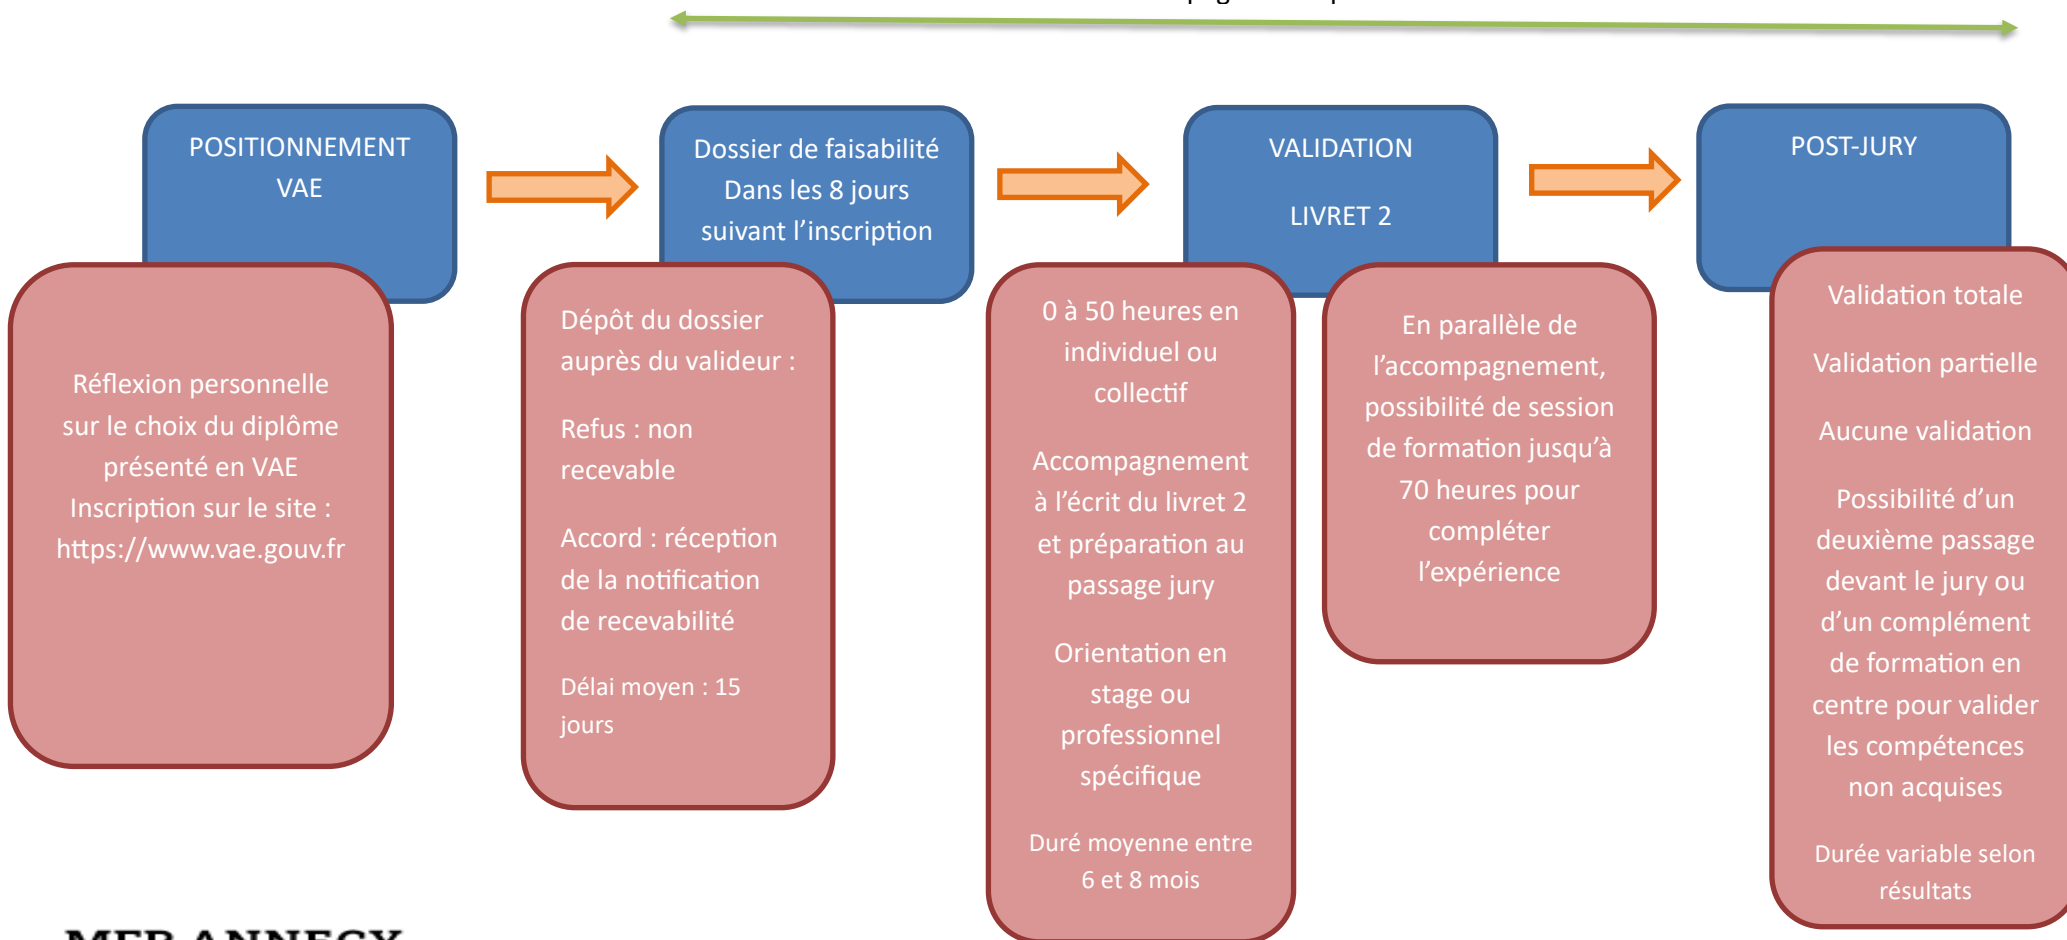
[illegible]

POSITIONNEMENT VAE

Réflexion personnelle sur le choix du diplôme présenté en VAE Inscription sur le site : https://www.vae.gouv.fr

Dossier de faisabilité Dans les 8 jours suivant l'inscription

Dépôt du dossier auprès du valideur :

Refus : non recevable

Accord : réception de la notification de recevabilité

Délai moyen : 15 jours

VALIDATION

LIVRET 2

0 à 50 heures en individuel ou collectif

Accompagnement à l'écrit du livret 2 et préparation au passage jury

Orientation en stage ou professionnel spécifique

Duré moyenne entre 6 et 8 mois

En parallèle de l'accompagnement, possibilité de session de formation jusqu'à 70 heures pour compléter l'expérience

POST-JURY

Validation totale

Validation partielle

Aucune validation

Possibilité d'un deuxième passage devant le jury ou d'un complément de formation en centre pour valider les compétences non acquises

Durée variable selon résultats

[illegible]